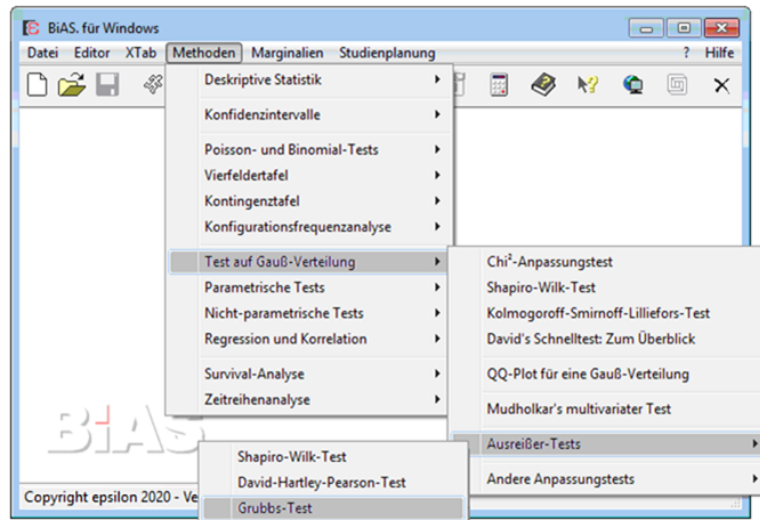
BiAS. für Windows

Datei Editor XTab Methoden Marginalien Studienplanung ? Hilfe

Deskriptive Statistik
Konfidenzintervalle
Poisson- und Binomial-Tests
Vierfeldertafel
Kontingenztafel
Konfigurationsfrequenzanalyse
Test auf Gauß-Verteilung
Parametrische Tests
Nicht-parametrische Tests
Regression und Korrelation
Survival-Analyse
Zeitreihenanalyse

Chi$^2$-Anpassungstest
Shapiro-Wilk-Test
Kolmogoroff-Smirnoff-Lilliefors-Test
David's Schnelltest: Zum Überblick
QQ-Plot für eine Gauß-Verteilung
Mudholkar's multivariater Test
Ausreißer-Tests
Andere Anpassungstests

Shapiro-Wilk-Test
David-Hartley-Pearson-Test
Grubbs-Test

BiAS

Copyright epsilon 2020 - Ve